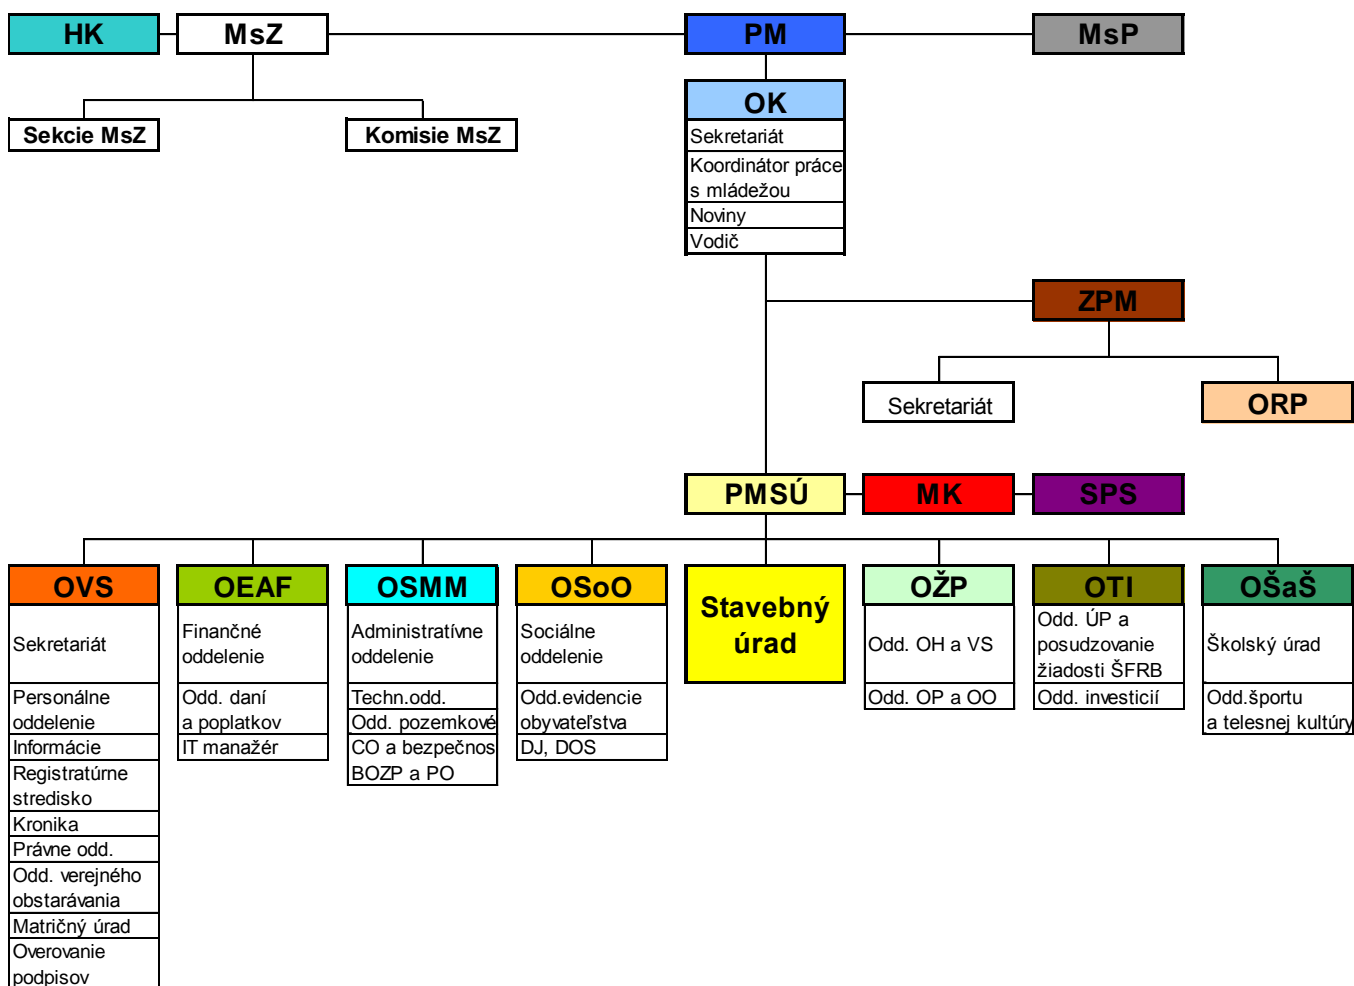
HK

MsZ

PM

MsP

Sekcie MsZ

Komisie MsZ

OK
Sekretariát
Koordinátor práce s mládežou
Noviny
Vodič

ZPM

Sekretariát

ORP

PMSÚ

MK

SPS

OVS
Sekretariát
Personálne oddelenie
Informácie
Registratúrne stredisko
Kronika
Právne odd.
Odd. verejného obstarávania
Matričný úrad
Overovanie podpisov

OEAF
Finančné oddelenie
Odd. daní a poplatkov
IT manažér

OSMM
Administratívne oddelenie
Techn.odd.
Odd. pozemkové
CO a bezpečnos
BOZP a PO

OSoO
Sociálne oddelenie
Odd.evidencie obyvateľstva
DJ, DOS

Stavebný úrad

OŽP
Odd. OH a VS
Odd. OP a OO

OTI
Odd. ÚP a posudzovanie žiadosti ŠFRB
Odd. investícií

OŠaŠ
Školský úrad
Odd.športu a telesnej kultúry